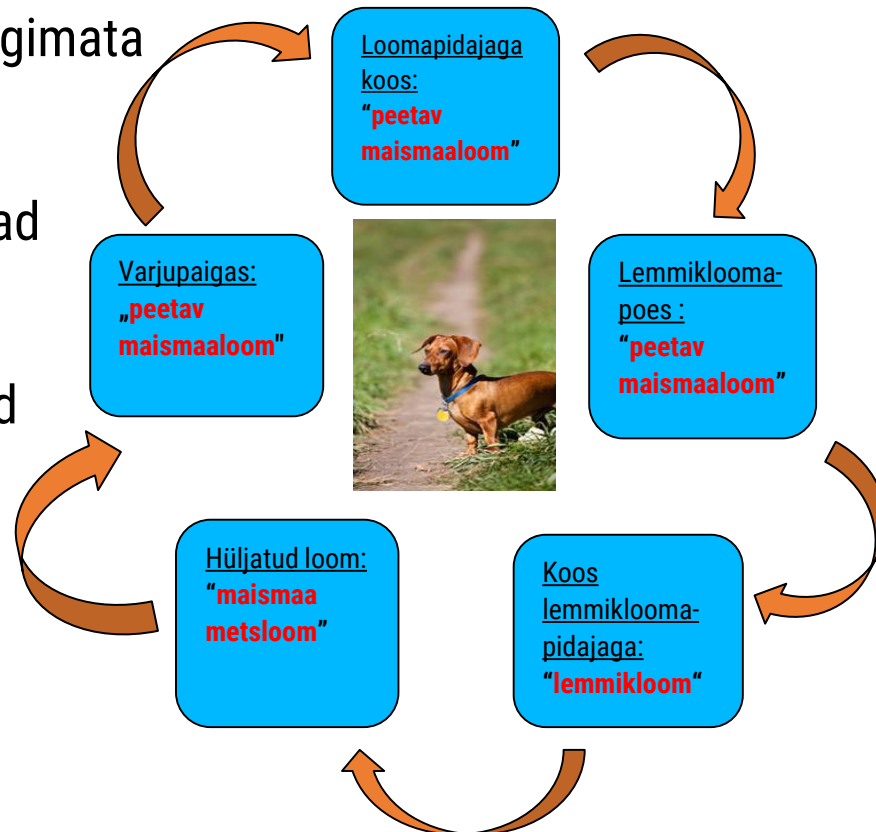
gimata

ad

d

Loomapidajaga koos: “peetav maismaaloom”

Lemmikloomapoes : “peetav maismaaloom”

Koos lemmikloomapidajaga: “lemmikloom“

Hüljatud loom: “maismaa metsloom”

Varjupaigas: „peetav maismaaloom"